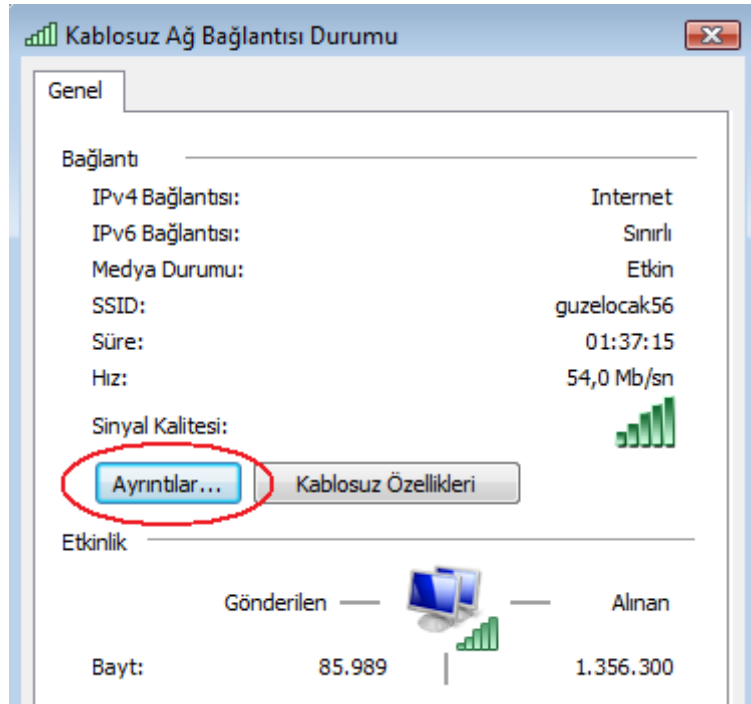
Kablosuz Ağ Bağlantısı Durumu

Genel

Bağlantı

IPv4 Bağlantısı: Internet
IPv6 Bağlantısı: Sınırlı
Medya Durumu: Etkin
SSID: guzelocak56
Süre: 01:37:15
Hız: 54,0 Mb/sn

Sinyal Kalitesi:

Ayrıntılar...
Kablosuz Özellikleri

Etkinlik

Gönderilen Alınan

Bayt: 85.989 1.356.300